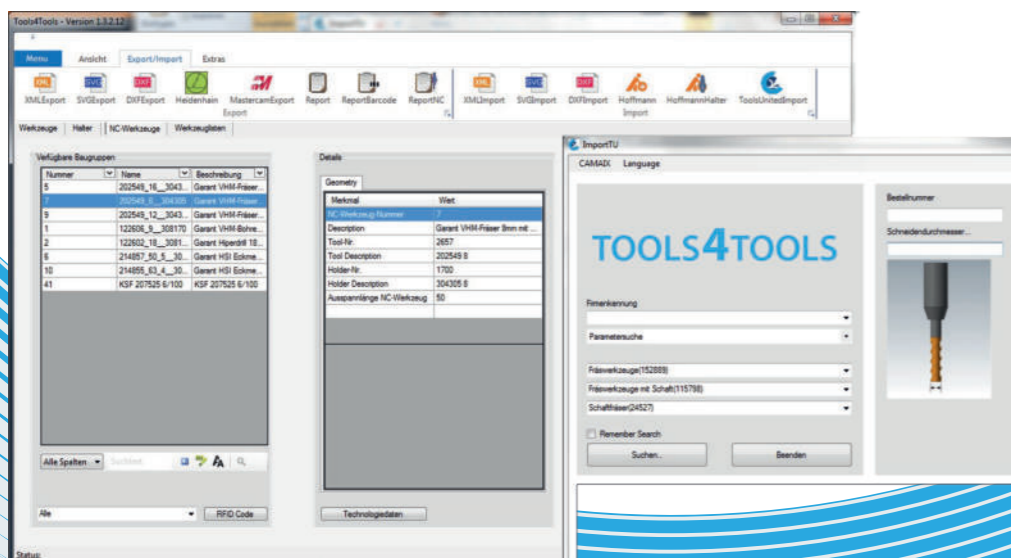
Tools4Tools - Version 1.3.2.12

Menu | Ansicht | Export/Import | Extras

XMLExport SVGExport DXFExport Heidenhain MastercamExport Report ReportBarcode ReportNC
Export

XMLImport SVGImport DXFImport Hoffmann HoffmannHalter ToolsUnitedImport
Import

Werkzeuge | Halter | NC-Werkzeuge | Werkzeuglisten

Verfügbare Baugruppen

| Nummer | Name | Beschreibung |
|---|---|---|
| 5 | 202549_16__3043... | Garant VHM-Fräser... |
| 7 | 202549_8__304305 | Garant VHM-Fräser... |
| 9 | 202549_12__3043... | Garant VHM-Fräser... |
| 1 | 122606_9__308170 | Garant VHM-Bohre... |
| 2 | 122602_18__3081... | Garant Hiperdrill 18... |
| 6 | 214857_50_5__30... | Garant HSI Eckme... |
| 10 | 214855_63_4__30... | Garant HSI Eckme... |
| 41 | KSF 207525 6/100 | KSF 207525 6/100 |

Alle Spalten | Suchtext

Alle | RFID Code

Details

Geometry

| Merkmal | Wert |
|---|---|
| NC-Werkzeug-Nummer | 7 |
| Description | Garant VHM-Fräser 8mm mit ... |
| Tool-Nr. | 2657 |
| Tool Description | 202549 8 |
| Holder-Nr. | 1700 |
| Holder Description | 304305 8 |
| Auspannlänge NC-Werkzeug | 50 |

Technologiedaten

Status:

ImportTU

CAMAIX Language

TOOLS4TOOLS

Firmenkennung

Parametersuche

Fräswerkzeuge(152889)
Fräswerkzeuge mit Schaft(115798)
Schaftfräser(24527)

Remember Search

Suchen.. | Beenden

Bestellnummer

Schneidendurchmesser...